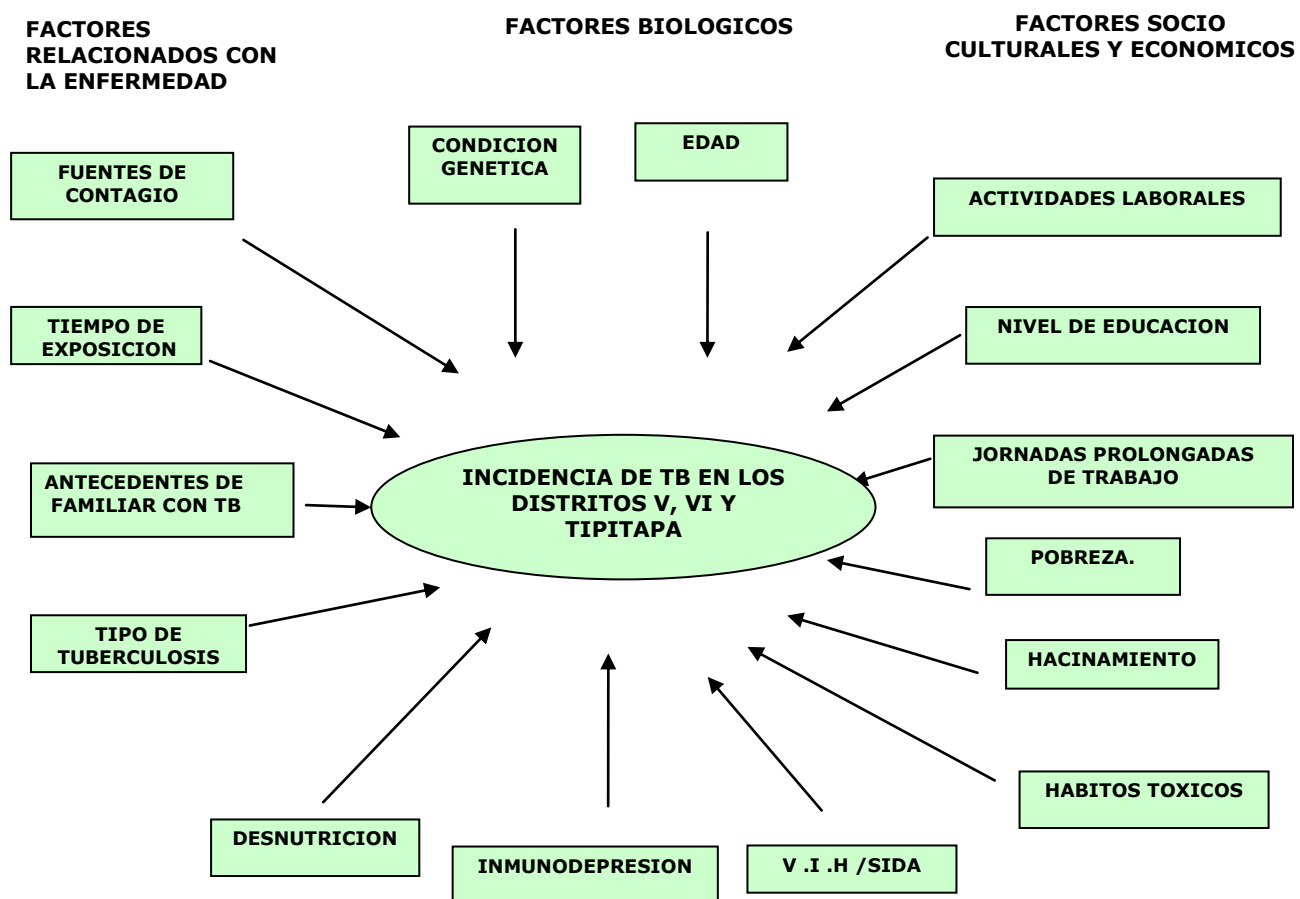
FACTORES RELACIONADOS CON LA ENFERMEDAD

FACTORES BIOLOGICOS

FACTORES SOCIO CULTURALES Y ECONOMICOS

FUENTES DE CONTAGIO

CONDICION GENETICA

EDAD

ACTIVIDADES LABORALES

TIEMPO DE EXPOSICION

NIVEL DE EDUCACION

ANTECEDENTES DE FAMILIAR CON TB

INCIDENCIA DE TB EN LOS DISTRITOS V, VI Y TIPITAPA

JORNADAS PROLONGADAS DE TRABAJO

POBREZA.

TIPO DE TUBERCULOSIS

HACINAMIENTO

HABITOS TOXICOS

DESNUTRICION

INMUNODEPRESION

V .I .H /SIDA